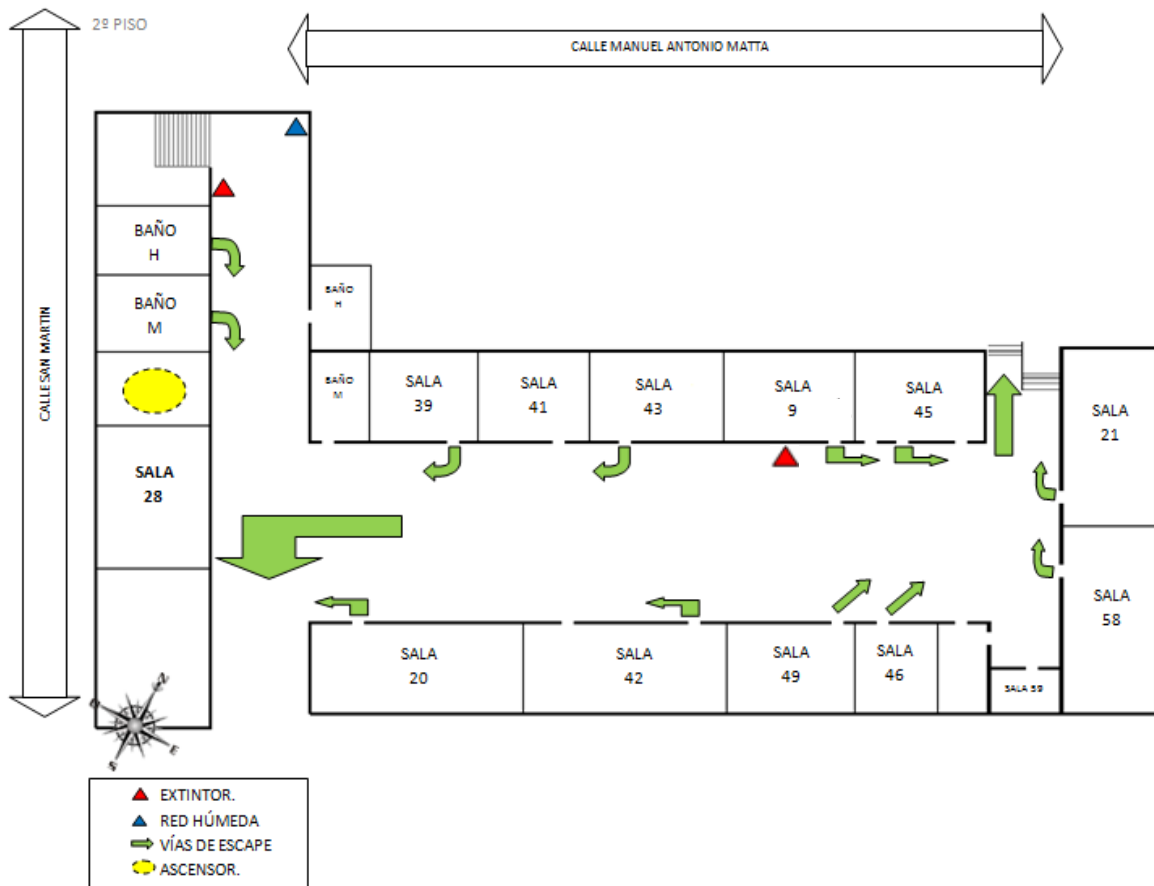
2º PISO

CALLE MANUEL ANTONIO MATTA

CALLE SAN MARTIN

BAÑO
H

BAÑO
M

SALA
28

BAÑO
H

BAÑO
M

SALA
39

SALA
41

SALA
43

SALA
9

SALA
45

SALA
21

SALA
58

SALA
20

SALA
42

SALA
49

SALA
46

SALA 59

N
O
S
E

EXTINTOR.
RED HÚMEDA
VÍAS DE ESCAPE
ASCENSOR.